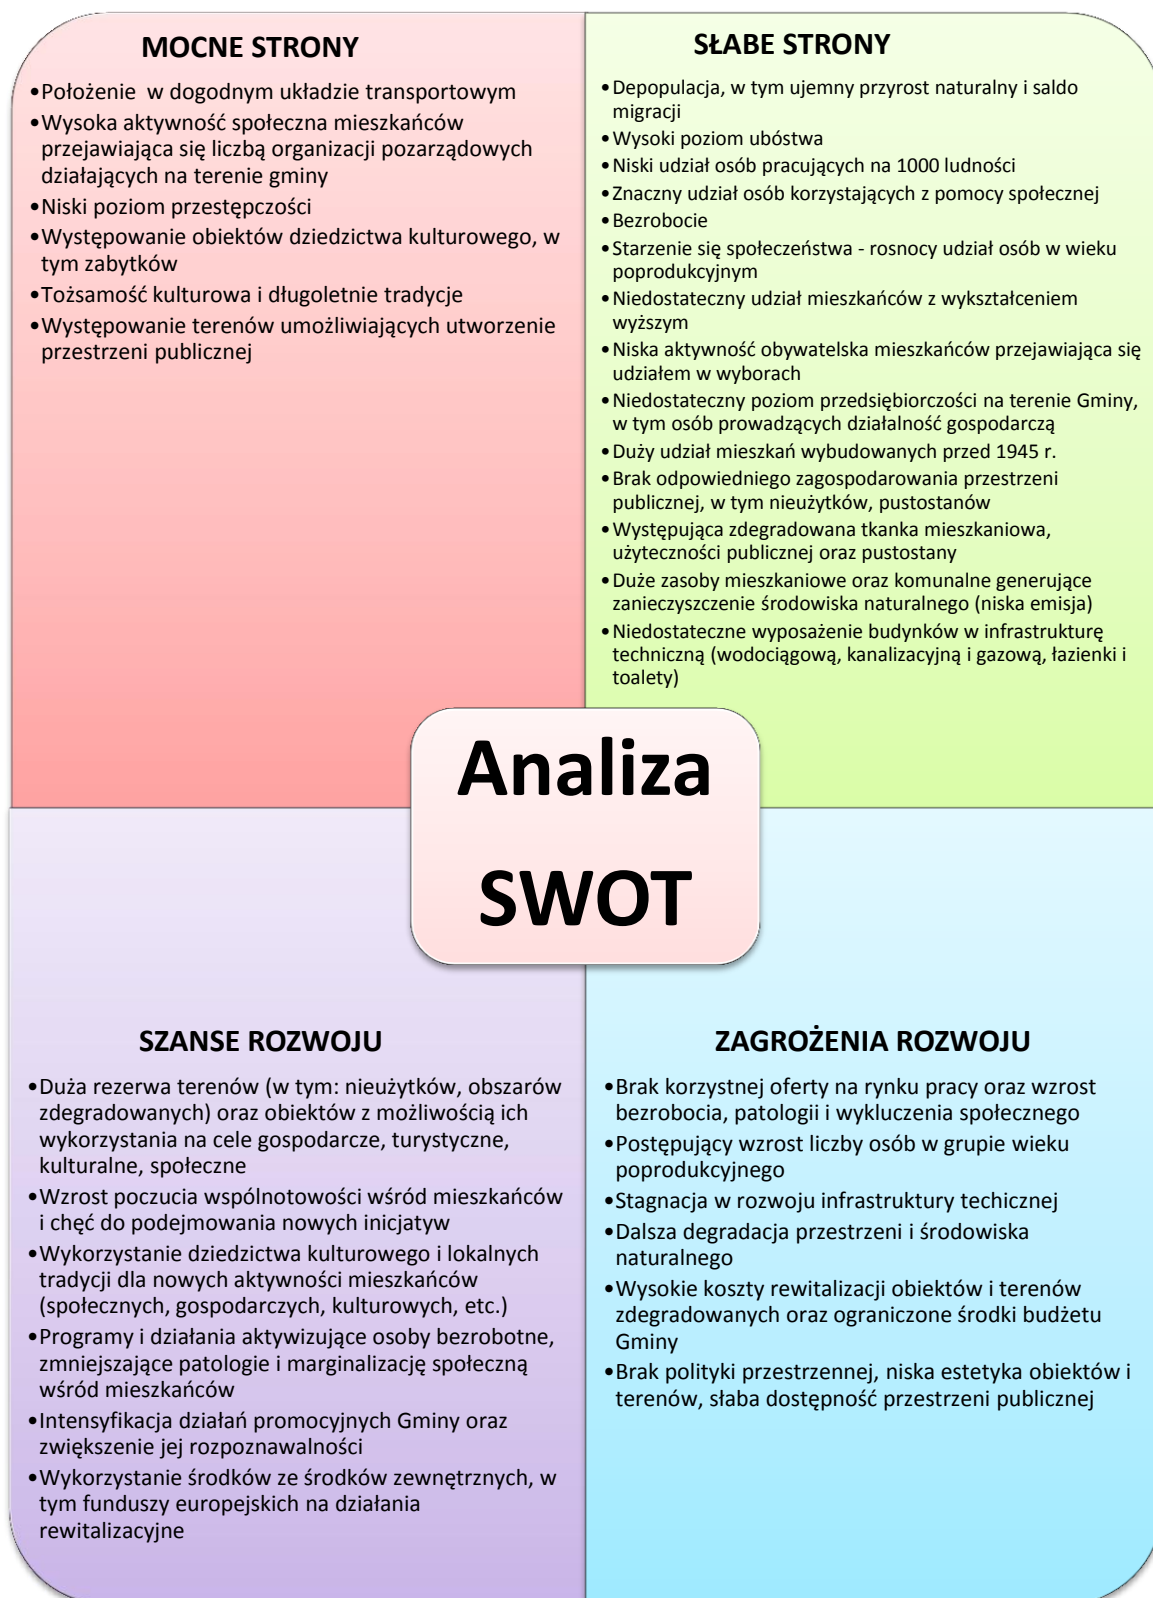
MOCNE STRONY

•Położenie w dogodnym układzie transportowym
•Wysoka aktywność społeczna mieszkańców przejawiająca się liczbą organizacji pozarządowych działających na terenie gminy
•Niski poziom przestępczości
•Występowanie obiektów dziedzictwa kulturowego, w tym zabytków
•Tożsamość kulturowa i długoletnie tradycje
•Występowanie terenów umożliwiających utworzenie przestrzeni publicznej

SŁABE STRONY

•Depopulacja, w tym ujemny przyrost naturalny i saldo migracji
•Wysoki poziom ubóstwa
•Niski udział osób pracujących na 1000 ludności
•Znaczny udział osób korzystających z pomocy społecznej
•Bezrobocie
•Starzenie się społeczeństwa - rosnocy udział osób w wieku poprodukcyjnym
•Niedostateczny udział mieszkańców z wykształceniem wyższym
•Niska aktywność obywatelska mieszkańców przejawiająca się udziałem w wyborach
•Niedostateczny poziom przedsiębiorczości na terenie Gminy, w tym osób prowadzących działalność gospodarczą
•Duży udział mieszkań wybudowanych przed 1945 r.
•Brak odpowiedniego zagospodarowania przestrzeni publicznej, w tym nieużytków, pustostanów
•Występująca zdegradowana tkanka mieszkaniowa, użyteczności publicznej oraz pustostany
•Duże zasoby mieszkaniowe oraz komunalne generujące zanieczyszczenie środowiska naturalnego (niska emisja)
•Niedostateczne wyposażenie budynków w infrastrukturę techniczną (wodociągową, kanalizacyjną i gazową, łazienki i toalety)

Analiza SWOT

SZANSE ROZWOJU

•Duża rezerwa terenów (w tym: nieużytków, obszarów zdegradowanych) oraz obiektów z możliwością ich wykorzystania na cele gospodarcze, turystyczne, kulturalne, społeczne
•Wzrost poczucia wspólnotowości wśród mieszkańców i chęć do podejmowania nowych inicjatyw
•Wykorzystanie dziedzictwa kulturowego i lokalnych tradycji dla nowych aktywności mieszkańców (społecznych, gospodarczych, kulturowych, etc.)
•Programy i działania aktywizujące osoby bezrobotne, zmniejszające patologie i marginalizację społeczną wśród mieszkańców
•Intensyfikacja działań promocyjnych Gminy oraz zwiększenie jej rozpoznawalności
•Wykorzystanie środków ze środków zewnętrznych, w tym funduszy europejskich na działania rewitalizacyjne

ZAGROŻENIA ROZWOJU

•Brak korzystnej oferty na rynku pracy oraz wzrost bezrobocia, patologii i wykluczenia społecznego
•Postępujący wzrost liczby osób w grupie wieku poprodukcyjnego
•Stagnacja w rozwoju infrastruktury techicznej
•Dalsza degradacja przestrzeni i środowiska naturalnego
•Wysokie koszty rewitalizacji obiektów i terenów zdegradowanych oraz ograniczone środki budżetu Gminy
•Brak polityki przestrzennej, niska estetyka obiektów i terenów, słaba dostępność przestrzeni publicznej